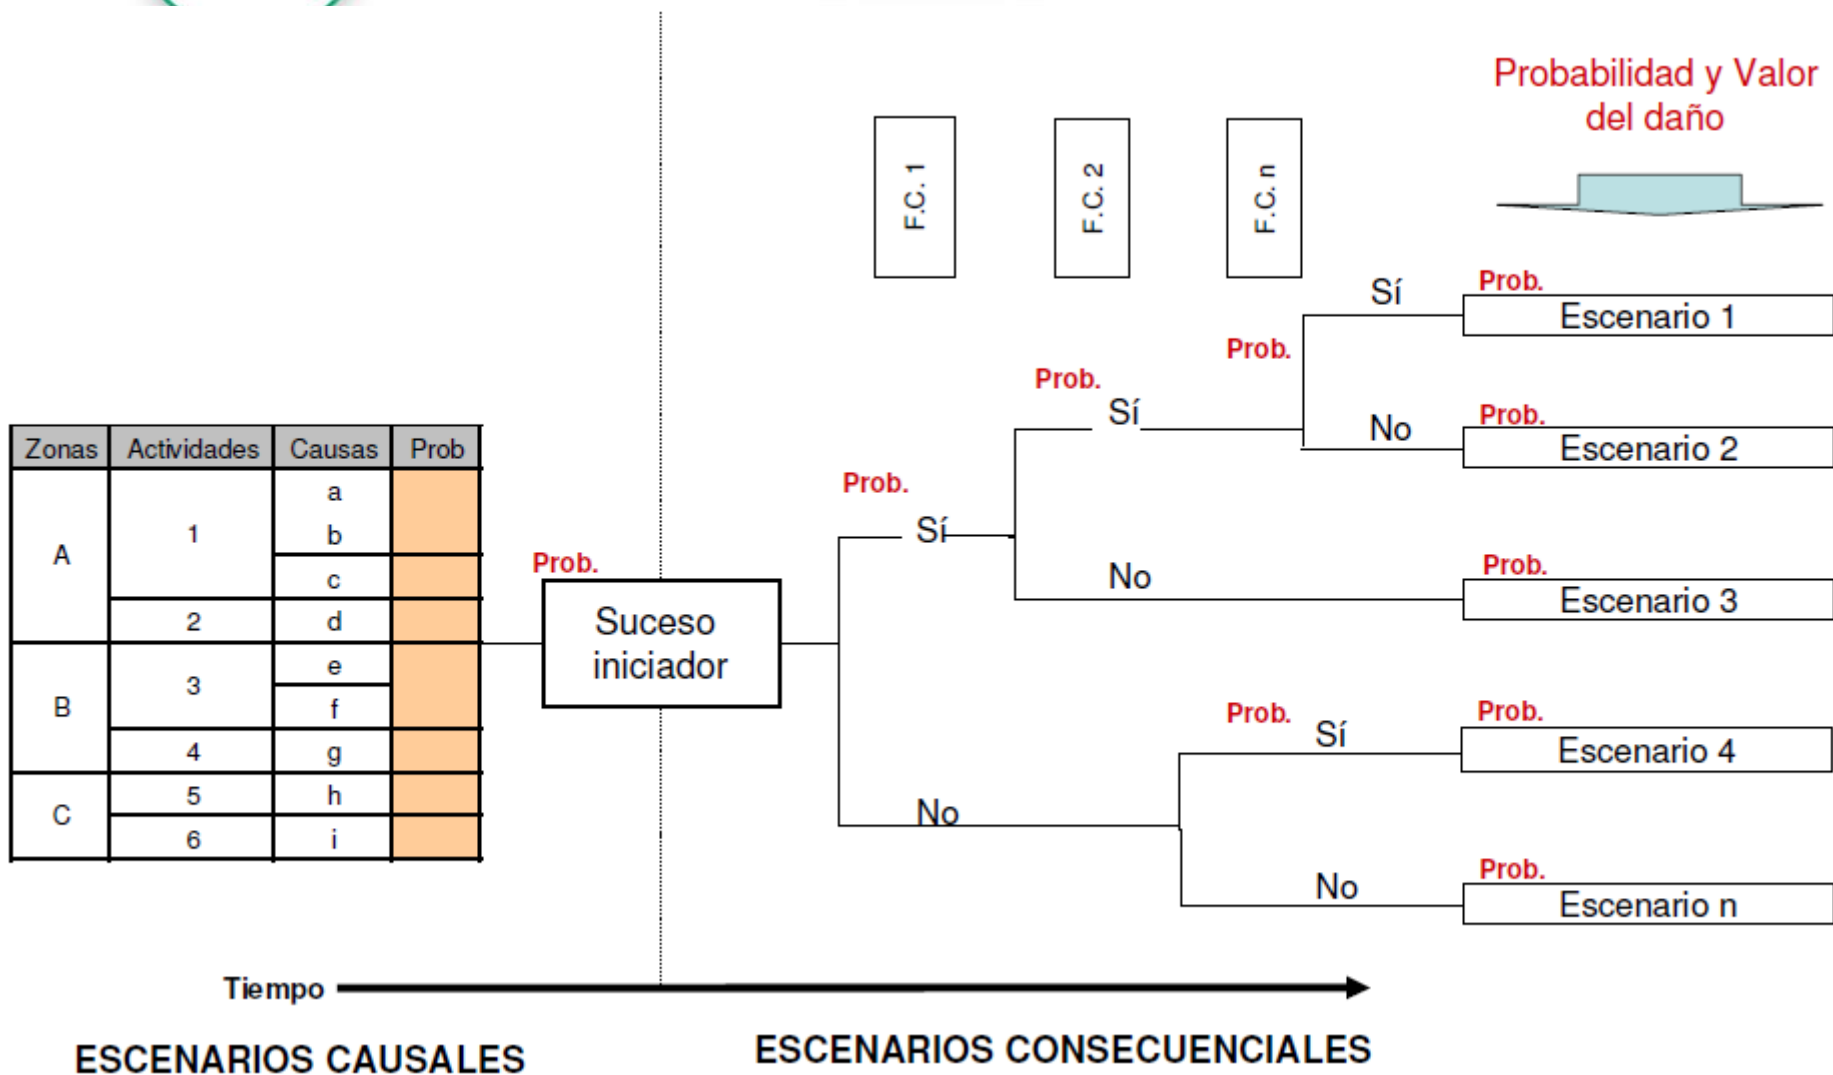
Probabilidad y Valor del daño

F.C. 1

F.C. 2

F.C. n

| Zonas | Actividades | Causas | Prob |
|---|---|---|---|
| A | 1 | a | |
| | | b | |
| | | c | |
| | 2 | d | |
| B | 3 | e | |
| | | f | |
| | 4 | g | |
| C | 5 | h | |
| | 6 | i | |

Prob.

Suceso iniciador

Prob.
Sí

Prob.
Sí

Prob.
Sí

Prob.
Escenario 1

No

Prob.
Escenario 2

No

Prob.
Escenario 3

No

Prob.
Sí

Prob.
Escenario 4

No

Prob.
Escenario n

Tiempo

ESCENARIOS CAUSALES

ESCENARIOS CONSECUENCIALES